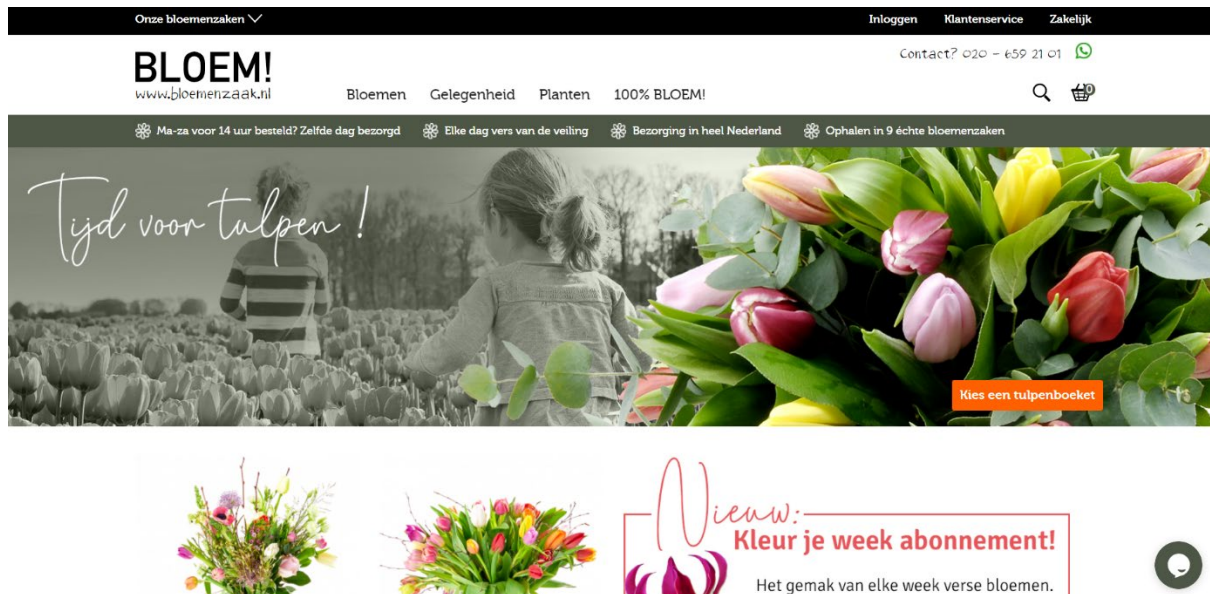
Onze bloemenzaken

Inloggen Klantenservice Zakelijk

BLOEM!
www.bloemenzaak.nl

Contact? 020 - 659 21 01

Bloemen Gelegenheid Planten 100% BLOEM!

0

Ma-za voor 14 uur besteld? Zelfde dag bezorgd Elke dag vers van de veiling Bezorging in heel Nederland Ophalen in 9 échte bloemenzaken

Tijd voor tulpen!

Kies een tulpenboeket

Nieuw:
Kleur je week abonnement!

Het gemak van elke week verse bloemen.